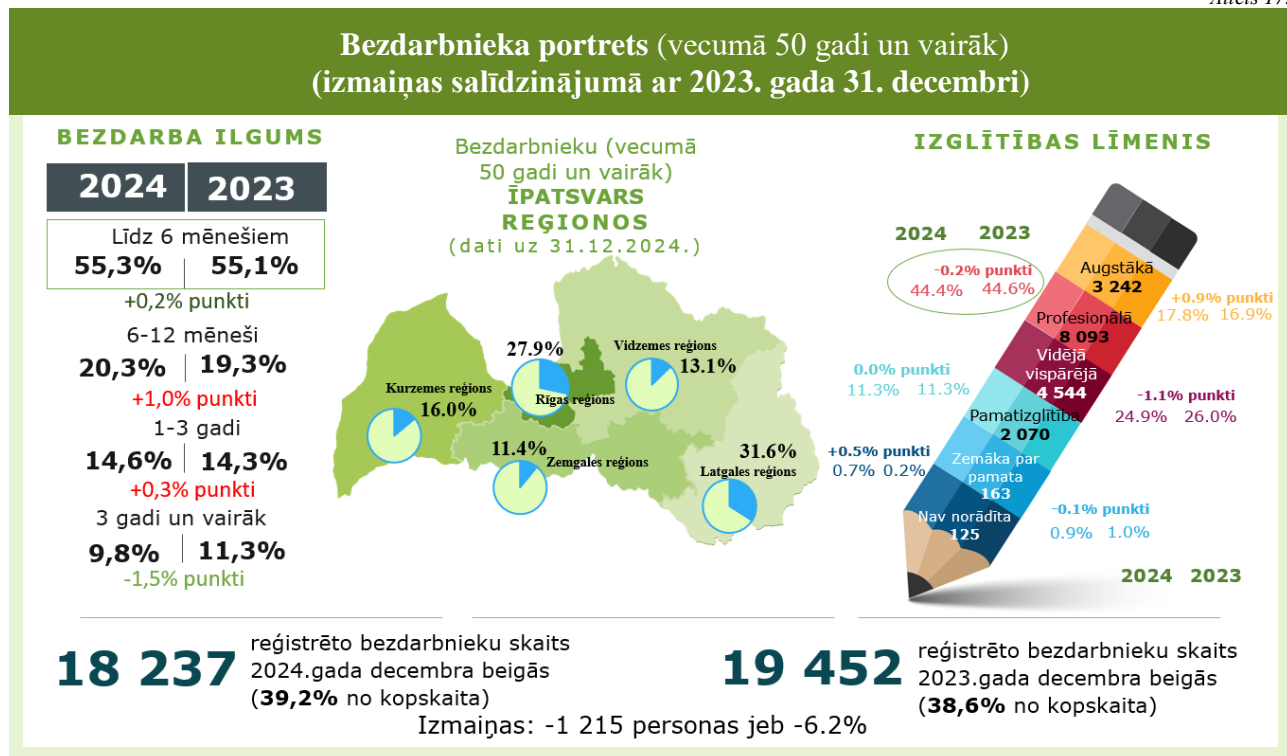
Attēls 17

Bezdarbnieka portrets (vecumā 50 gadi un vairāk) (izmaiņas salīdzinājumā ar 2023. gada 31. decembri)

BEZDARBA ILGUMS

| 2024 | 2023 |
|---|---|

Līdz 6 mēnešiem
55,3% | 55,1%
+0,2% punkti

6-12 mēneši
20,3% | 19,3%
+1,0% punkti

1-3 gadi
14,6% | 14,3%
+0,3% punkti

3 gadi un vairāk
9,8% | 11,3%
-1,5% punkti

Bezdarbnieku (vecumā 50 gadi un vairāk) ĪPATSVARS REĢIONOS (dati uz 31.12.2024.)

27.9% Rīgas reģions
Vidzemes reģions 13.1%
Kurzemes reģions 16.0%
11.4% Zemgales reģions
31.6% Latgales reģions

IZGLĪTĪBAS LĪMENIS

2024 2023
-0.2% punkti
44.4% 44.6%

Augstākā 3 242
+0.9% punkti
17.8% 16.9%

Profesionālā 8 093

0.0% punkti
11.3% 11.3%

Vidējā vispārējā 4 544

-1.1% punkti
24.9% 26.0%

Pamatizglītība 2 070

+0.5% punkti
0.7% 0.2%

Zemāka par pamata 163

-0.1% punkti
0.9% 1.0%

Nav norādīta 125

2024 2023

18 237 reģistrēto bezdarbnieku skaits 2024.gada decembra beigās (39,2% no kopskaita)

19 452 reģistrēto bezdarbnieku skaits 2023.gada decembra beigās (38,6% no kopskaita)

Izmaiņas: -1 215 personas jeb -6.2%